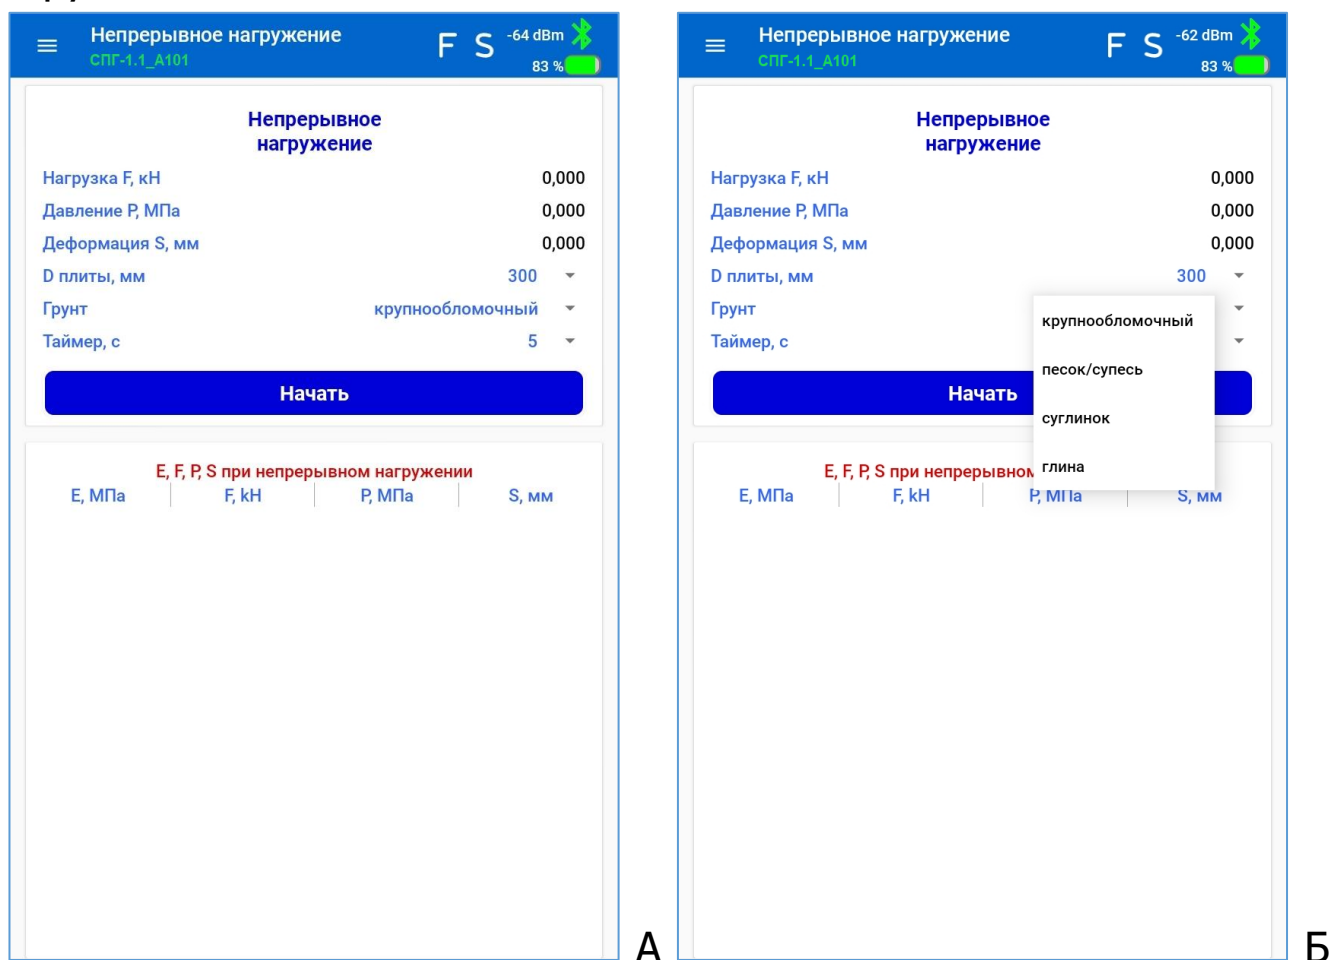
Непрерывное нагружение
СПГ-1.1_А101
F S -64 dBm
83 %

Непрерывное нагружение

Нагрузка F, кН 0,000
Давление P, МПа 0,000
Деформация S, мм 0,000
D плиты, мм 300
Грунт крупнообломочный
Таймер, с 5

Начать

E, F, P, S при непрерывном нагружении

| E, МПа | F, kН | P, МПа | S, мм |
|---|---|---|---|

А

Непрерывное нагружение
СПГ-1.1_А101
F S -62 dBm
83 %

Непрерывное нагружение

Нагрузка F, кН 0,000
Давление P, МПа 0,000
Деформация S, мм 0,000
D плиты, мм 300
Грунт
Таймер, с

крупнообломочный
песок/супесь
суглинок
глина

Начать

E, F, P, S при непрерывном

| E, МПа | F, kН | P, МПа | S, мм |
|---|---|---|---|

Б